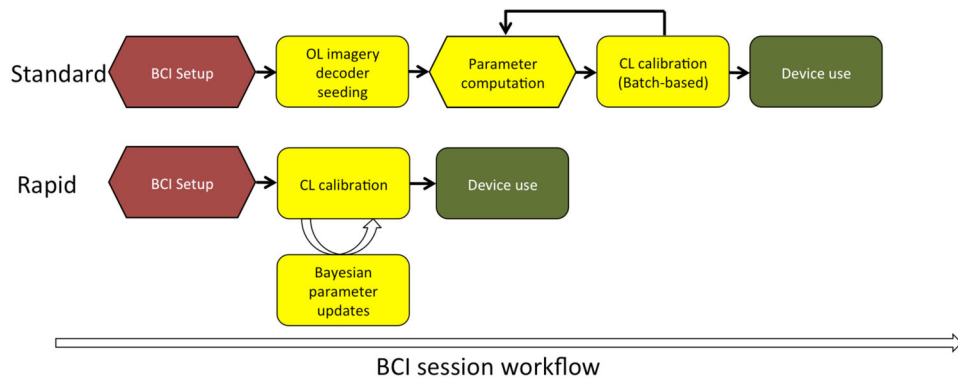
Standard

BCI Setup

OL imagery decoder seeding

Parameter computation

CL calibration (Batch-based)

Device use

Rapid

BCI Setup

CL calibration

Device use

Bayesian parameter updates

BCI session workflow